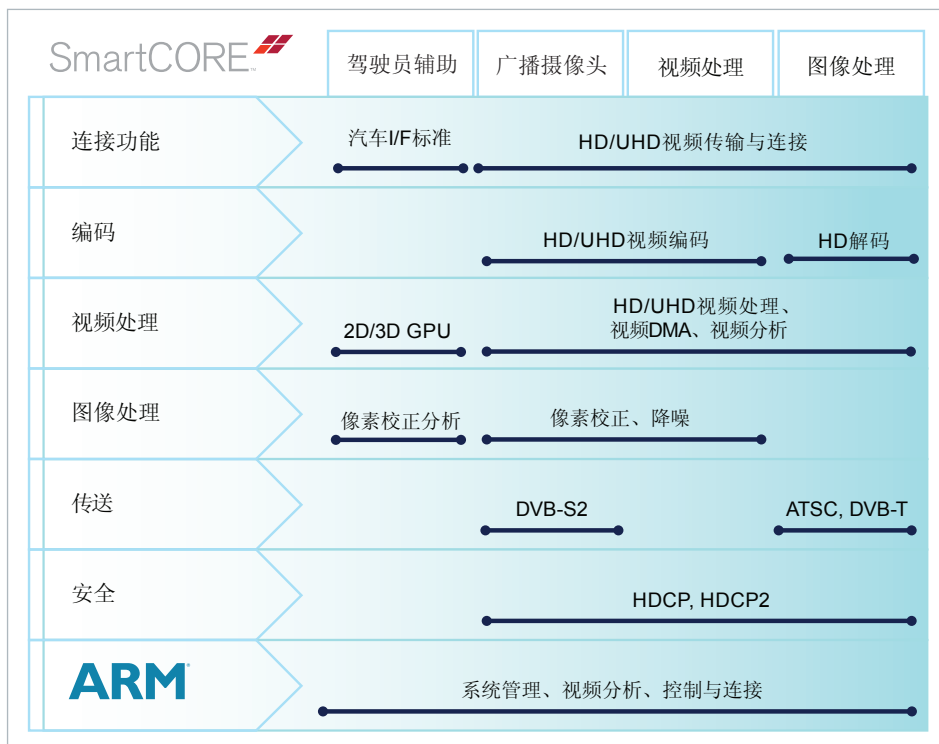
SmartCORE™

| | 驾驶员辅助 | 广播摄像头 | 视频处理 | 图像处理 |
|---|---|---|---|---|
| 连接功能 | 汽车I/F标准 | HD/UHD视频传输与连接 | | |
| 编码 | | HD/UHD视频编码 | | HD解码 |
| 视频处理 | 2D/3D GPU | HD/UHD视频处理、视频DMA、视频分析 | | |
| 图像处理 | 像素校正分析 | 像素校正、降噪 | | |
| 传送 | | DVB-S2 | | ATSC, DVB-T |
| 安全 | | HDCP, HDCP2 | | |
| ARM | 系统管理、视频分析、控制与连接 | | | |